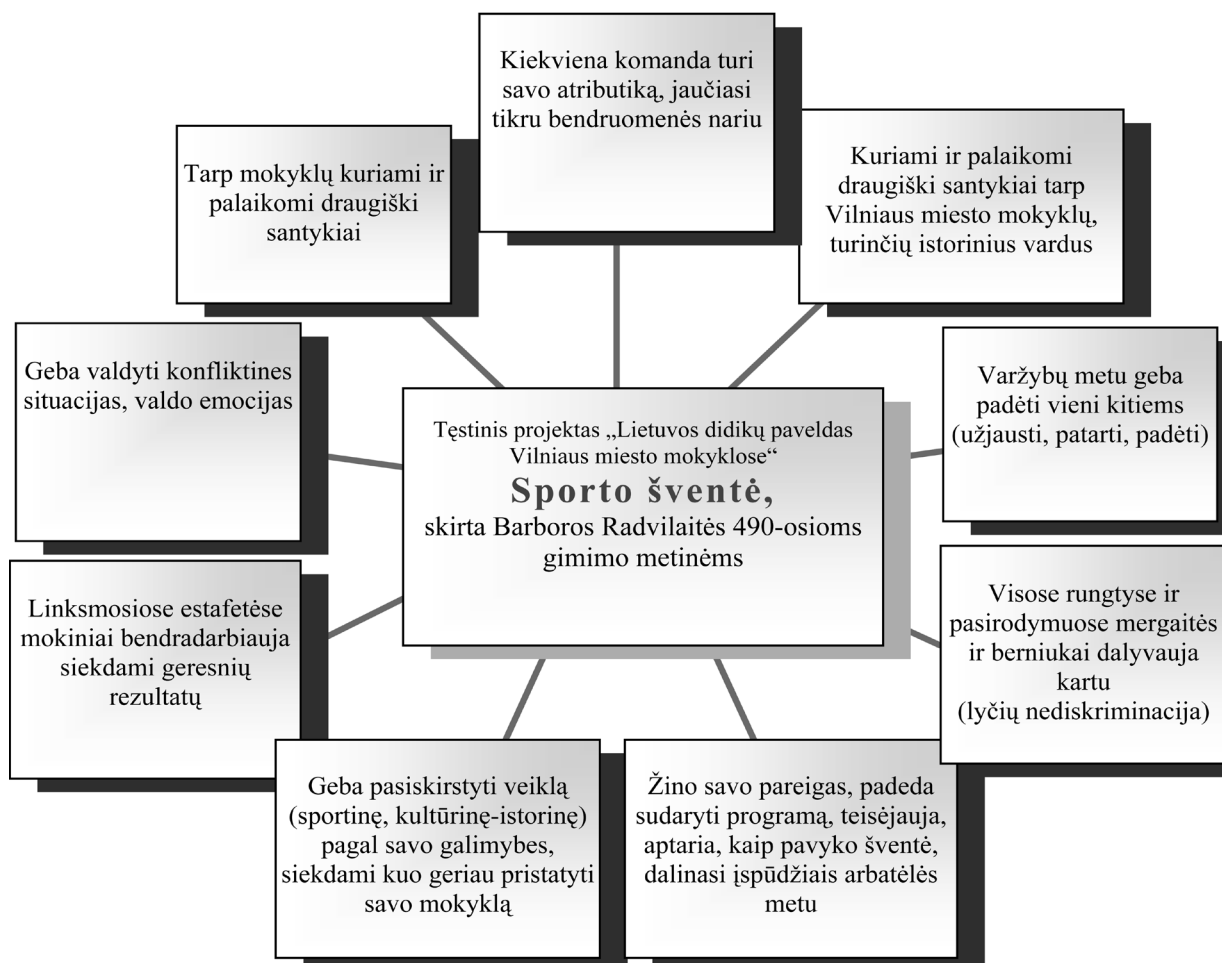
Kiekviena komanda turi savo atributiką, jaučiasi tikru bendruomenės nariu

Tarp mokyklų kuriami ir palaikomi draugiški santykiai

Kuriami ir palaikomi draugiški santykiai tarp Vilniaus miesto mokyklų, turinčių istorinius vardus

Geba valdyti konfliktines situacijas, valdo emocijas

Tęstinis projektas „Lietuvos didikų paveldas Vilniaus miesto mokyklose“

Sporto šventė,

skirta Barboros Radvilaitės 490-osioms gimimo metinėms

Varžybų metu geba padėti vieni kitiems (užjausti, patarti, padėti)

Linksmosiose estafetėse mokiniai bendradarbiauja siekdami geresnių rezultatų

Visose rungtyse ir pasirodymuose mergaitės ir berniukai dalyvauja kartu (lyčių nediskriminacija)

Geba pasiskirstyti veiklą (sportinę, kultūrinę-istorinę) pagal savo galimybes, siekdami kuo geriau pristatyti savo mokyklą

Žino savo pareigas, padeda sudaryti programą, teisėjauja, aptaria, kaip pavyko šventė, dalinasi įspūdžiais arbatėlės metu